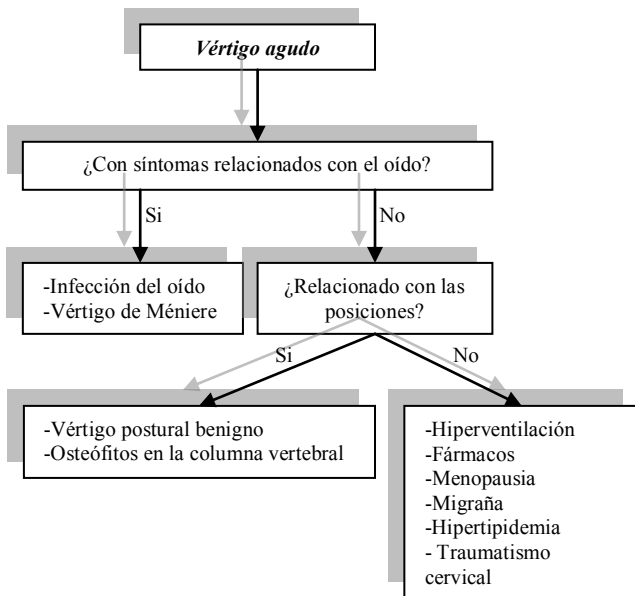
Vértigo agudo

¿Con síntomas relacionados con el oído?

Si

No

-Infección del oído
-Vértigo de Méniere

¿Relacionado con las posiciones?

Si

No

-Vértigo postural benigno
-Osteófitos en la columna vertebral

-Hiperventilación
-Fármacos
-Menopausia
-Migraña
-Hipertipidemia
- Traumatismo cervical